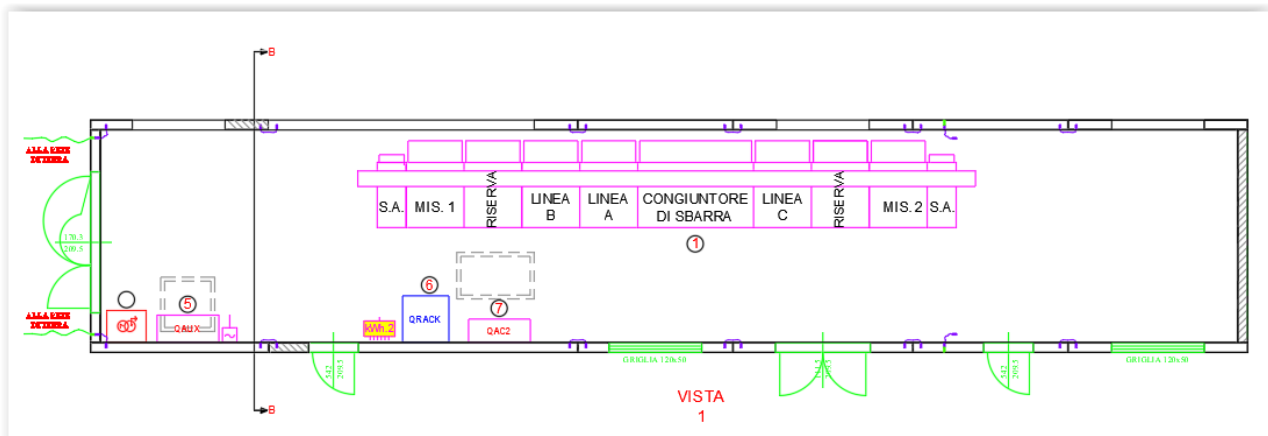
B

ALLA RETE ESTERNA

170.5
209.5

ALLA RETE ESTERNA

S.A. | MIS. 1 | RISERVA | LINEA B | LINEA A | CONGIUNTORE DI SBARRA | LINEA C | RISERVA | MIS. 2 | S.A.

1

5
QAUX

6
QRACK

kWh.2

7
QAC2

242
209.5

GRIGLIA 120x50

242
209.5

GRIGLIA 120x50

VISTA
1

B